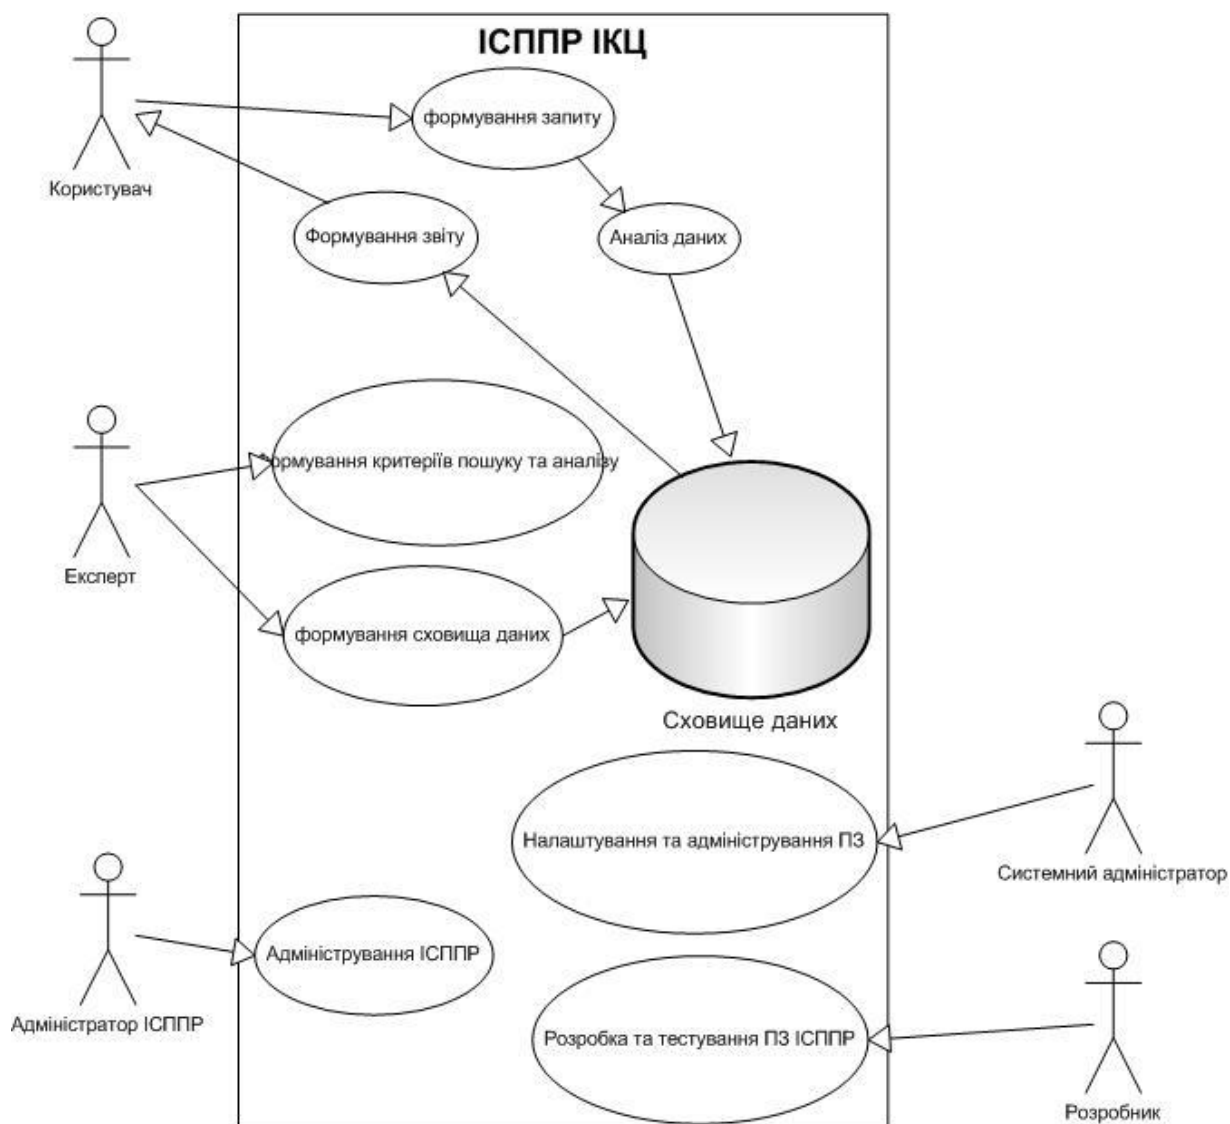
ІСППР ІКЦ

Користувач

формування запиту

Формування звіту

Аналіз даних

Експерт

Формування критеріїв пошуку та аналізу

формування сховища даних

Сховище даних

Налаштування та адміністрування ПЗ

Системний адміністратор

Адміністрування ІСППР

Адміністратор ІСППР

Розробка та тестування ПЗ ІСППР

Розробник